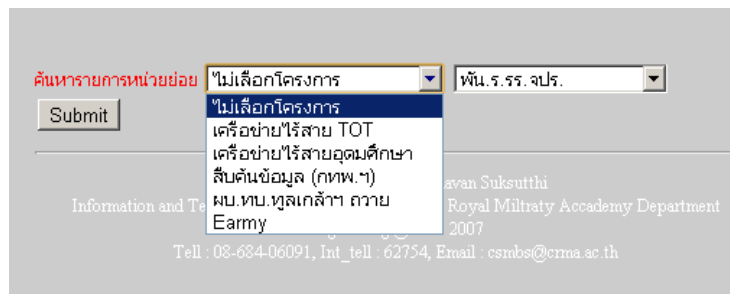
ค้นหารายการหน่วยย่อย ไม่เลือกโครงการ
พัน.ร.รร.จปร.

Submit

ไม่เลือกโครงการ
เครือข่ายไร้สาย TOT
เครือข่ายไร้สายอุดมศึกษา
สืบค้นข้อมูล (กทพ.ฯ)
ผบ.ทบ.ทูลเกล้าฯ ถวาย
Earmy

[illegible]avan Suksutthi
Information and Te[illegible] Royal Miltraty Accademy Department
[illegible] 2007
Tell : 08-684-06091, Int_tell : 62754, Email : csmbs@crma.ac.th